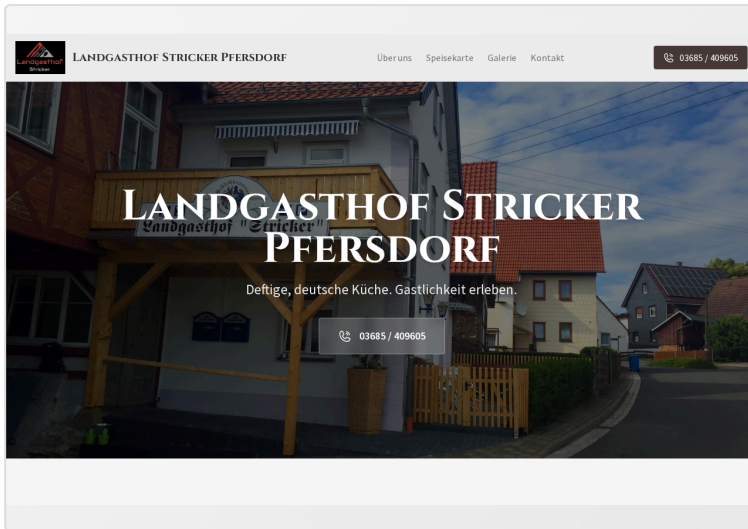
Landgasthof Stricker

Landgasthof Stricker Pfersdorf

Über uns Speisekarte Galerie Kontakt

03685 / 409605

Landgasthof "Stricker"

Landgasthof Stricker Pfersdorf

Deftige, deutsche Küche. Gastlichkeit erleben.

03685 / 409605